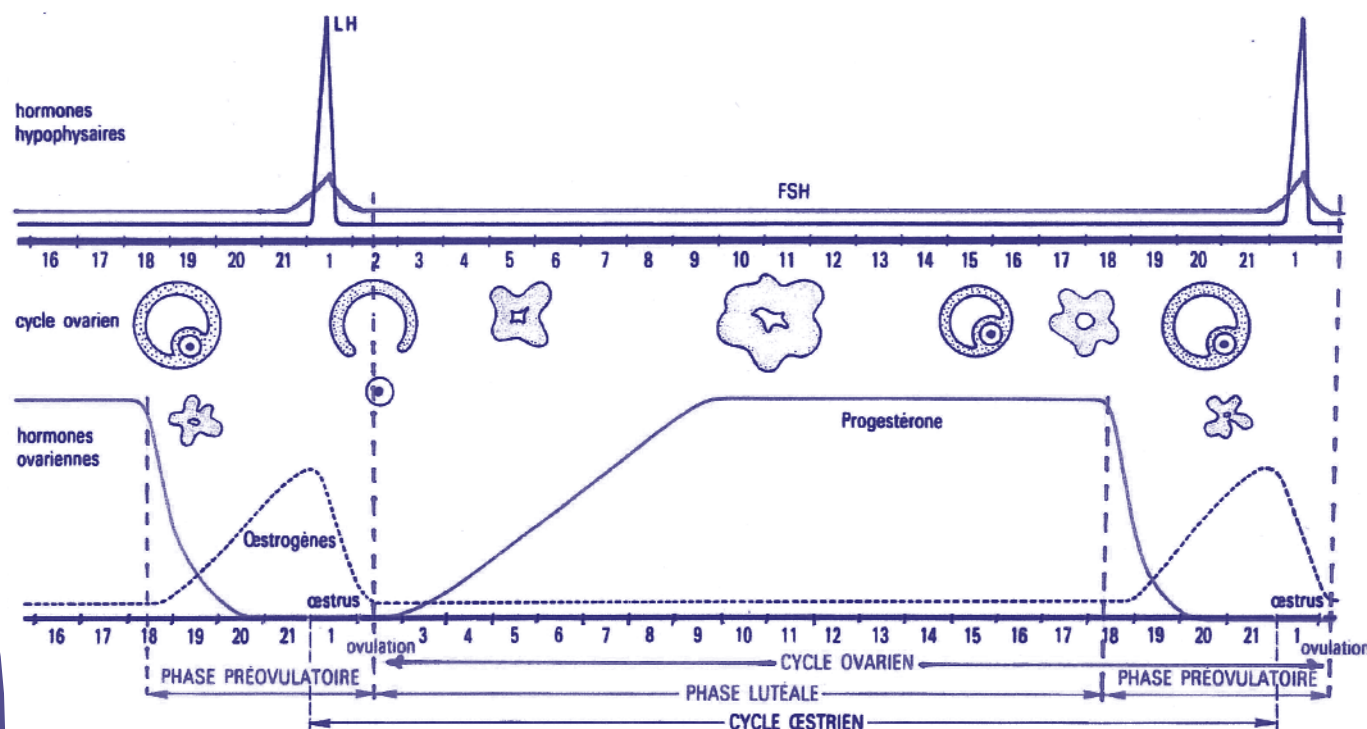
LH

hormones hypophysaires

FSH

16 17 18 19 20 21 1 2 3 4 5 6 7 8 9 10 11 12 13 14 15 16 17 18 19 20 21 1

cycle ovarien

hormones ovariennes

Progestérone

Œstrogènes

œstrus

œstrus

16 17 18 19 20 21 1 ovulation 3 4 5 6 7 8 9 10 11 12 13 14 15 16 17 18 19 20 21 1 ovulation

PHASE PRÉOVULATOIRE

CYCLE OVARIEN

PHASE LUTÉALE

PHASE PRÉOVULATOIRE

CYCLE ŒSTRIEN